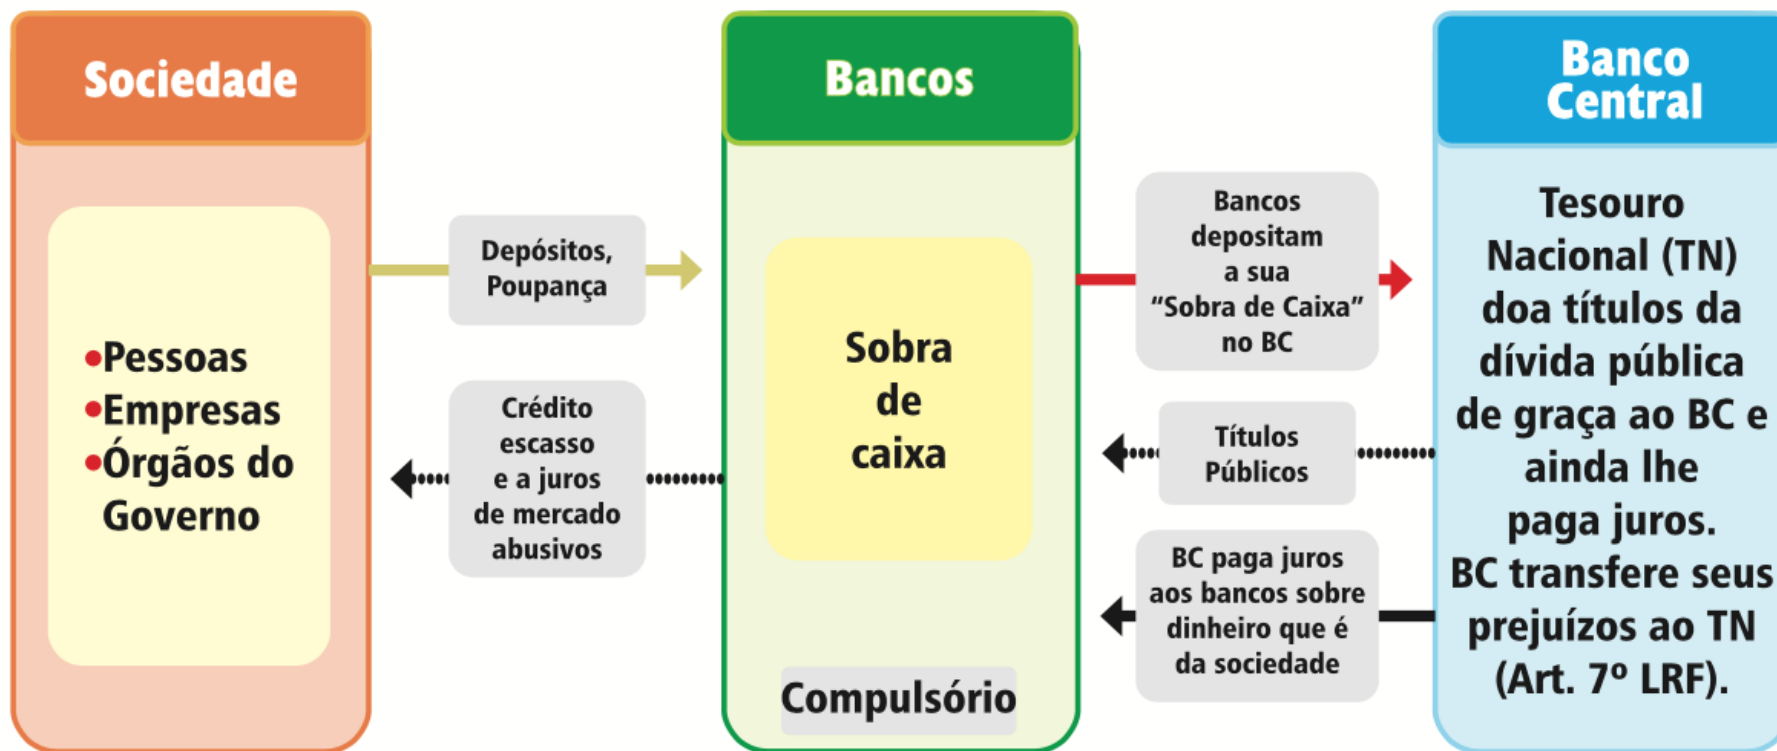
Sociedade

•Pessoas
•Empresas
•Órgãos do Governo

Depósitos, Poupança

Crédito escasso e a juros de mercado abusivos

Bancos

Sobra de caixa

Compulsório

Bancos depositam a sua "Sobra de Caixa" no BC

Títulos Públicos

BC paga juros aos bancos sobre dinheiro que é da sociedade

Banco Central

Tesouro Nacional (TN) doa títulos da dívida pública de graça ao BC e ainda lhe paga juros. BC transfere seus prejuízos ao TN (Art. 7º LRF).